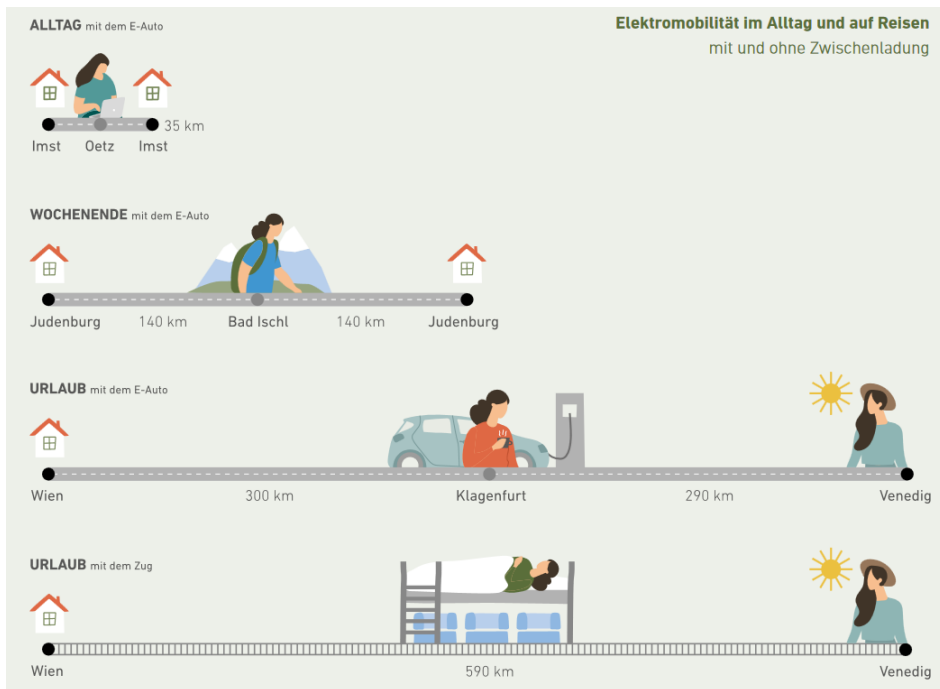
ALLTAG mit dem E-Auto

Elektromobilität im Alltag und auf Reisen
mit und ohne Zwischenladung

35 km
Imst Oetz Imst

WOCHENENDE mit dem E-Auto

Judenburg 140 km Bad Ischl 140 km Judenburg

URLAUB mit dem E-Auto

Wien 300 km Klagenfurt 290 km Venedig

URLAUB mit dem Zug

Wien 590 km Venedig